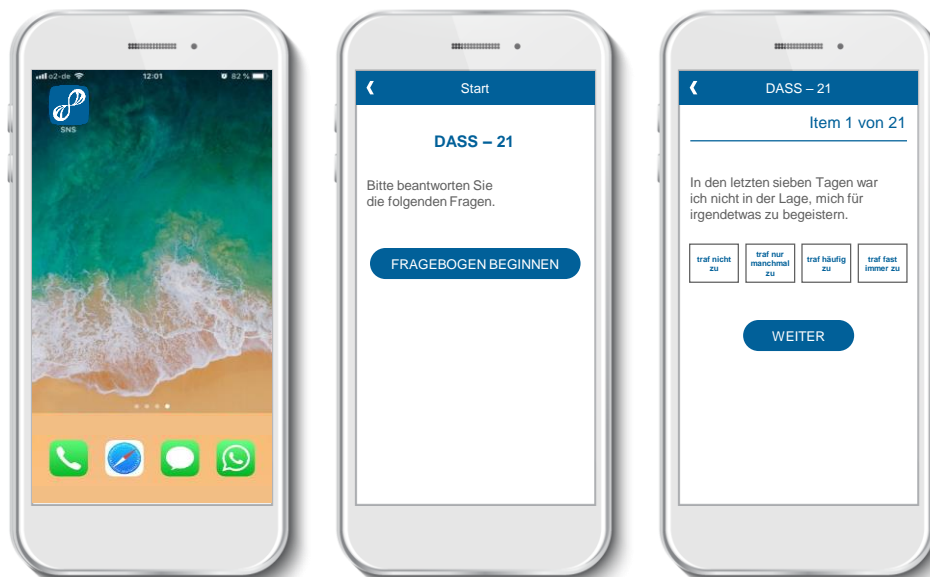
o2-de 12:01 82 %

SNS

❮ Start

DASS – 21

Bitte beantworten Sie die folgenden Fragen.

FRAGEBOGEN BEGINNEN

❮ DASS – 21

Item 1 von 21

In den letzten sieben Tagen war ich nicht in der Lage, mich für irgendetwas zu begeistern.

traf nicht zu

traf nur manchmal zu

traf häufig zu

traf fast immer zu

WEITER